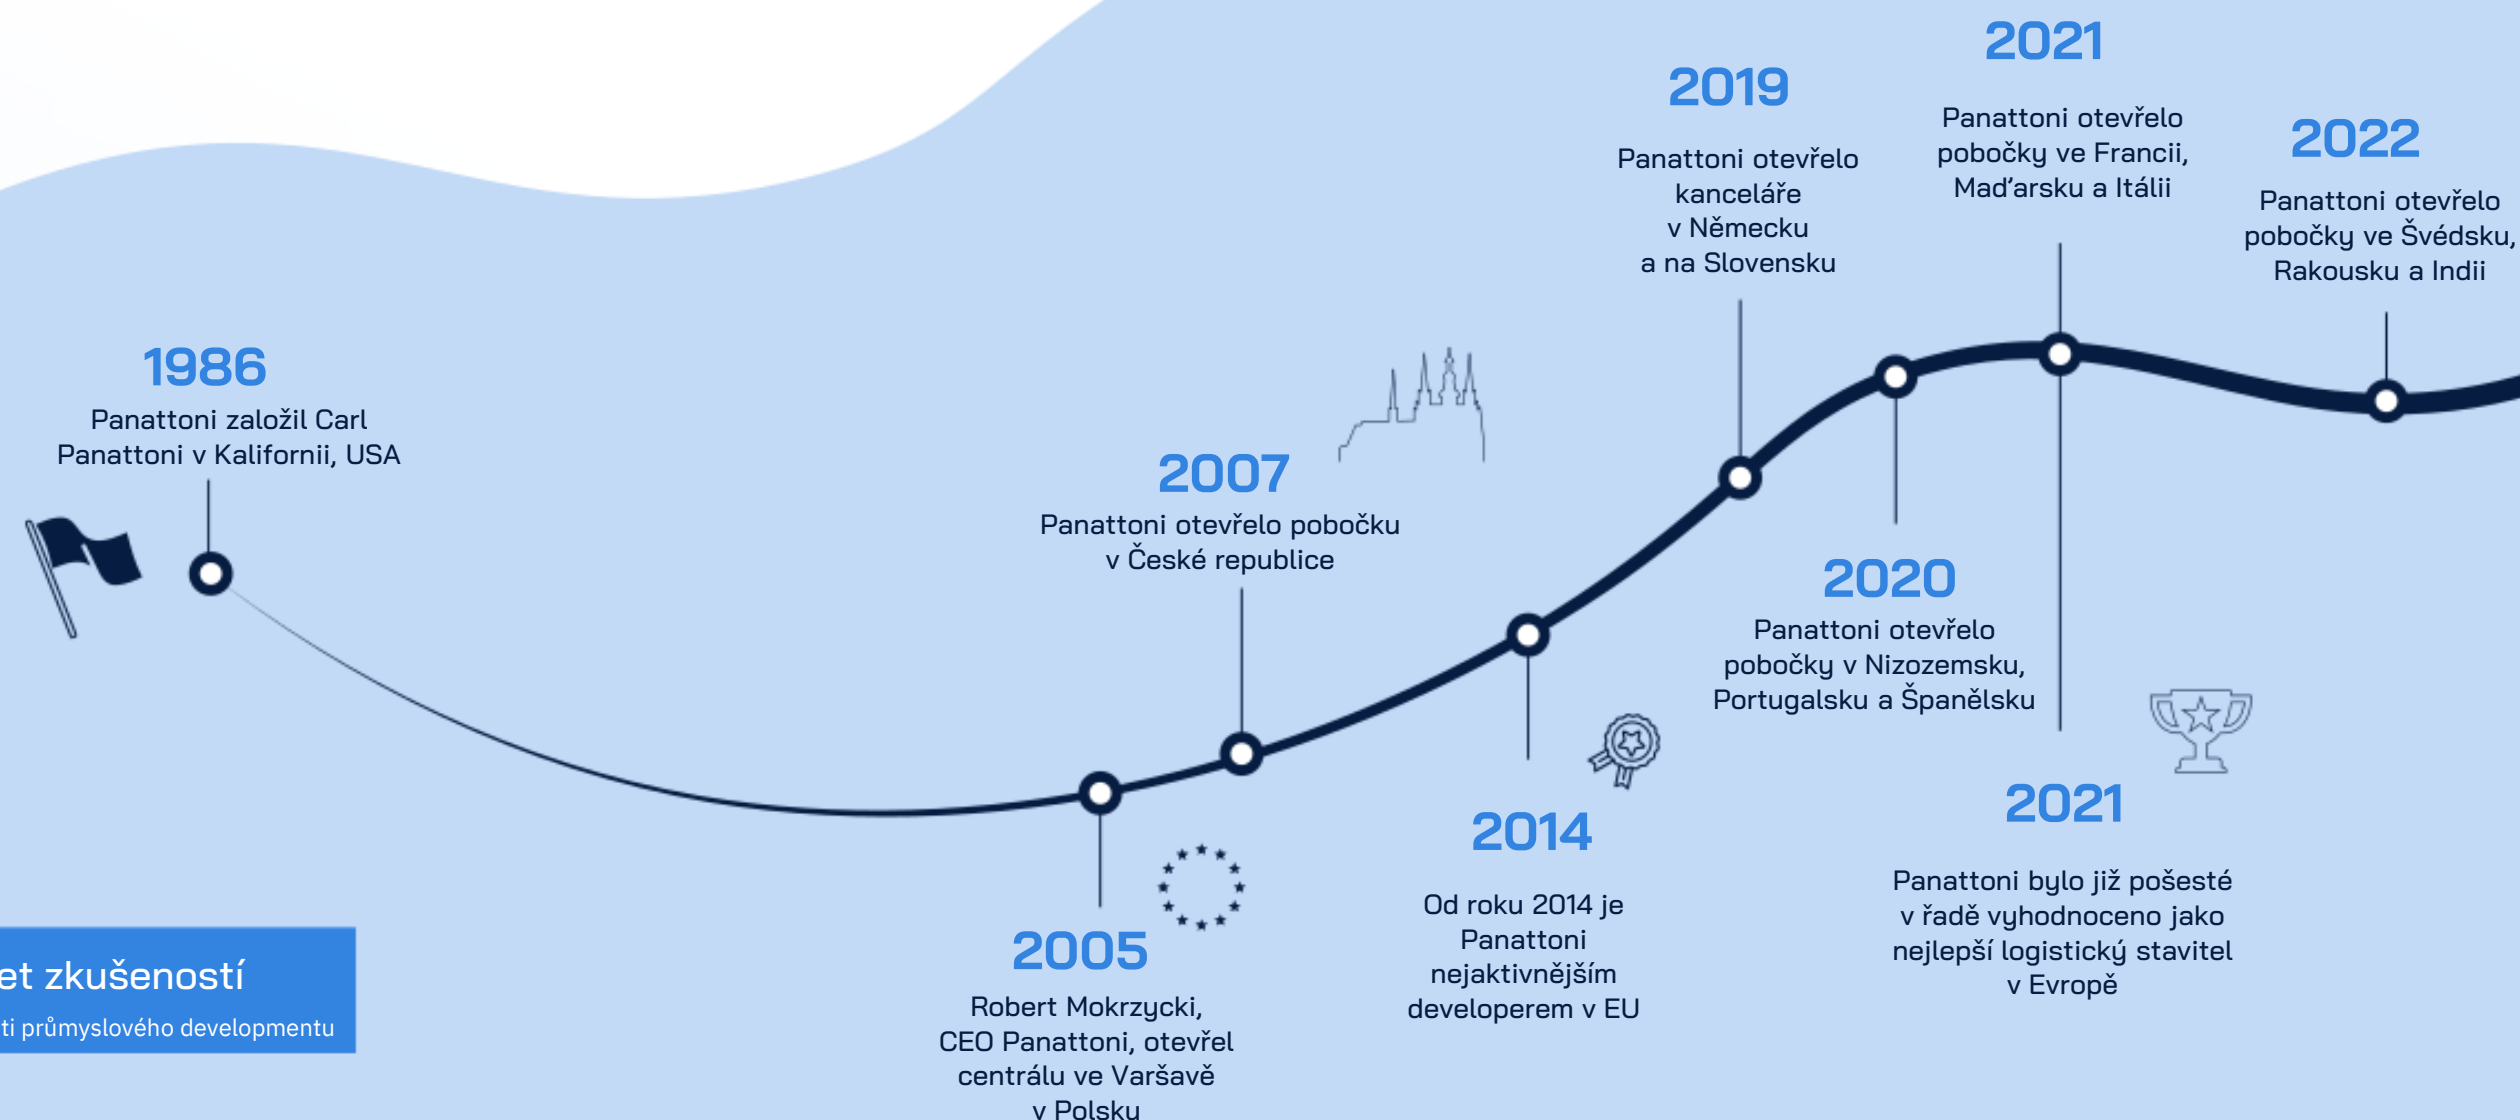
1986
Panattoni založil Carl Panattoni v Kalifornii, USA

2005
Robert Mokrzycki, CEO Panattoni, otevřel centrálu ve Varšavě v Polsku

2007
Panattoni otevřelo pobočku v České republice

2014
Od roku 2014 je Panattoni nejaktivnějším developerem v EU

2019
Panattoni otevřelo kanceláře v Německu a na Slovensku

2020
Panattoni otevřelo pobočky v Nizozemsku, Portugalsku a Španělsku

2021
Panattoni otevřelo pobočky ve Francii, Maďarsku a Itálii

2021
Panattoni bylo již pošesté v řadě vyhodnoceno jako nejlepší logistický stavitel v Evropě

2022
Panattoni otevřelo pobočky ve Švédsku, Rakousku a Indii

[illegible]et zkušeností
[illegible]ti průmyslového developmentu